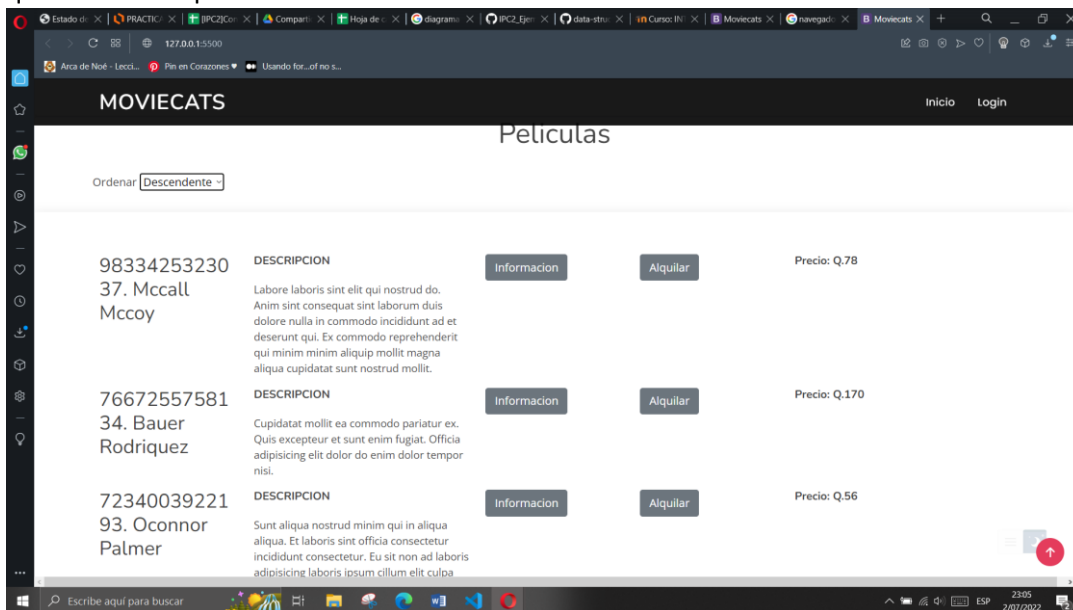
Estado de | PRACTIC | [IPC2]Cor | Comparti | Hoja de c | diagrama | IPC2_Ejen | data-struc | Curso: IN | Moviecats | navegado | Moviecats

127.0.0.1:5500

Arca de Noé - Lecci... Pin en Corazones ♥ Usando for...of no s...

MOVIECATS

Inicio Login

Peliculas

Ordenar Descendente

9833425323037. Mccall Mccoy

DESCRIPCION

Labore laboris sint elit qui nostrud do. Anim sint consequat sint laborum duis dolore nulla in commodo incididunt ad et deserunt qui. Ex commodo reprehenderit qui minim minim aliquip mollit magna aliqua cupidatat sunt nostrud mollit.

Informacion

Alquilar

Precio: Q.78

7667255758134. Bauer Rodriquez

DESCRIPCION

Cupidatat mollit ea commodo pariatur ex. Quis excepteur et sunt enim fugiat. Officia adipisicing elit dolor do enim dolor tempor nisi.

Informacion

Alquilar

Precio: Q.170

7234003922193. Oconnor Palmer

DESCRIPCION

Sunt aliqua nostrud minim qui in aliqua aliqua. Et laboris sint officia consectetur incididunt consectetur. Eu sit non ad laboris adipisicing laboris ipsum cillum elit culpa

Informacion

Alquilar

Precio: Q.56

Escribe aquí para buscar

ESP 23:05 2/07/2022